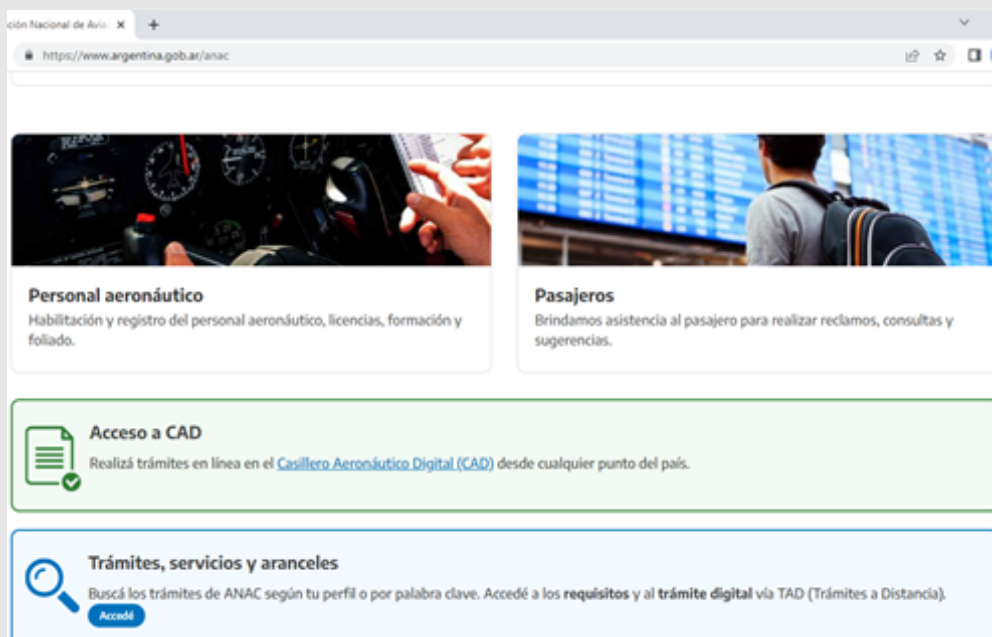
ción Nacional de Avia ×
+
https://www.argentina.gob.ar/anac

Personal aeronáutico
Habilitación y registro del personal aeronáutico, licencias, formación y foliado.

Pasajeros
Brindamos asistencia al pasajero para realizar reclamos, consultas y sugerencias.

Acceso a CAD
Realizá trámites en línea en el Casillero Aeronáutico Digital (CAD) desde cualquier punto del país.

Trámites, servicios y aranceles
Buscá los trámites de ANAC según tu perfil o por palabra clave. Accedé a los **requisitos** y al **trámite digital** vía TAD (Trámites a Distancia).
Accedé